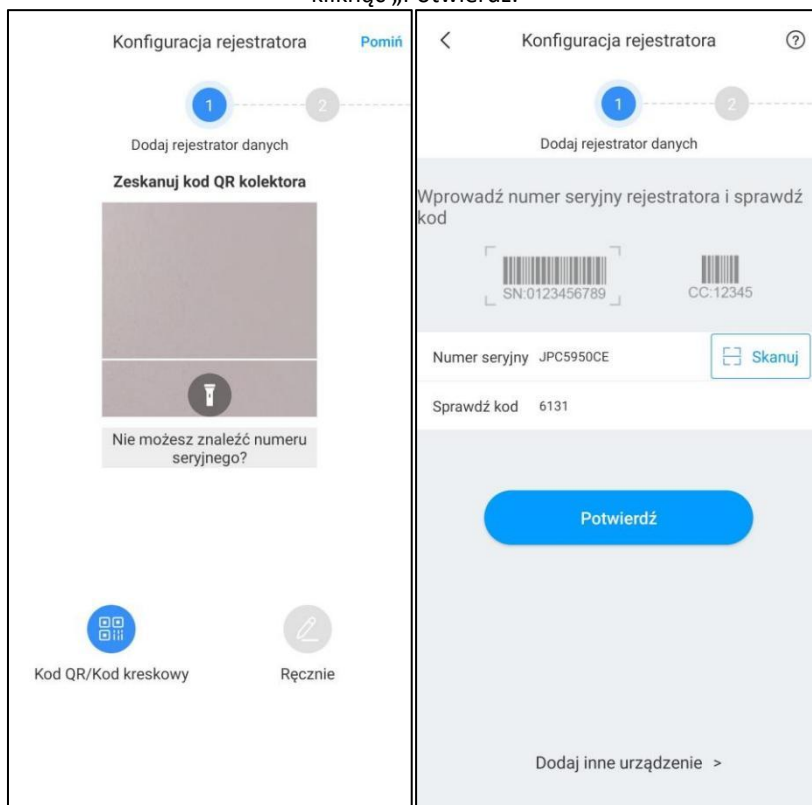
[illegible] „Potwierdź"

Konfiguracja rejestratora
Pomiń
1
2
Dodaj rejestrator danych
Zeskanuj kod QR kolektora
Nie możesz znaleźć numeru seryjnego?
Kod QR/Kod kreskowy
Ręcznie

Konfiguracja rejestratora
1
2
Dodaj rejestrator danych
Wprowadź numer seryjny rejestratora i sprawdź kod
SN:0123456789
CC:12345
Numer seryjny JPC5950CE
Skanuj
Sprawdź kod 6131
Potwierdź
Dodaj inne urządzenie >